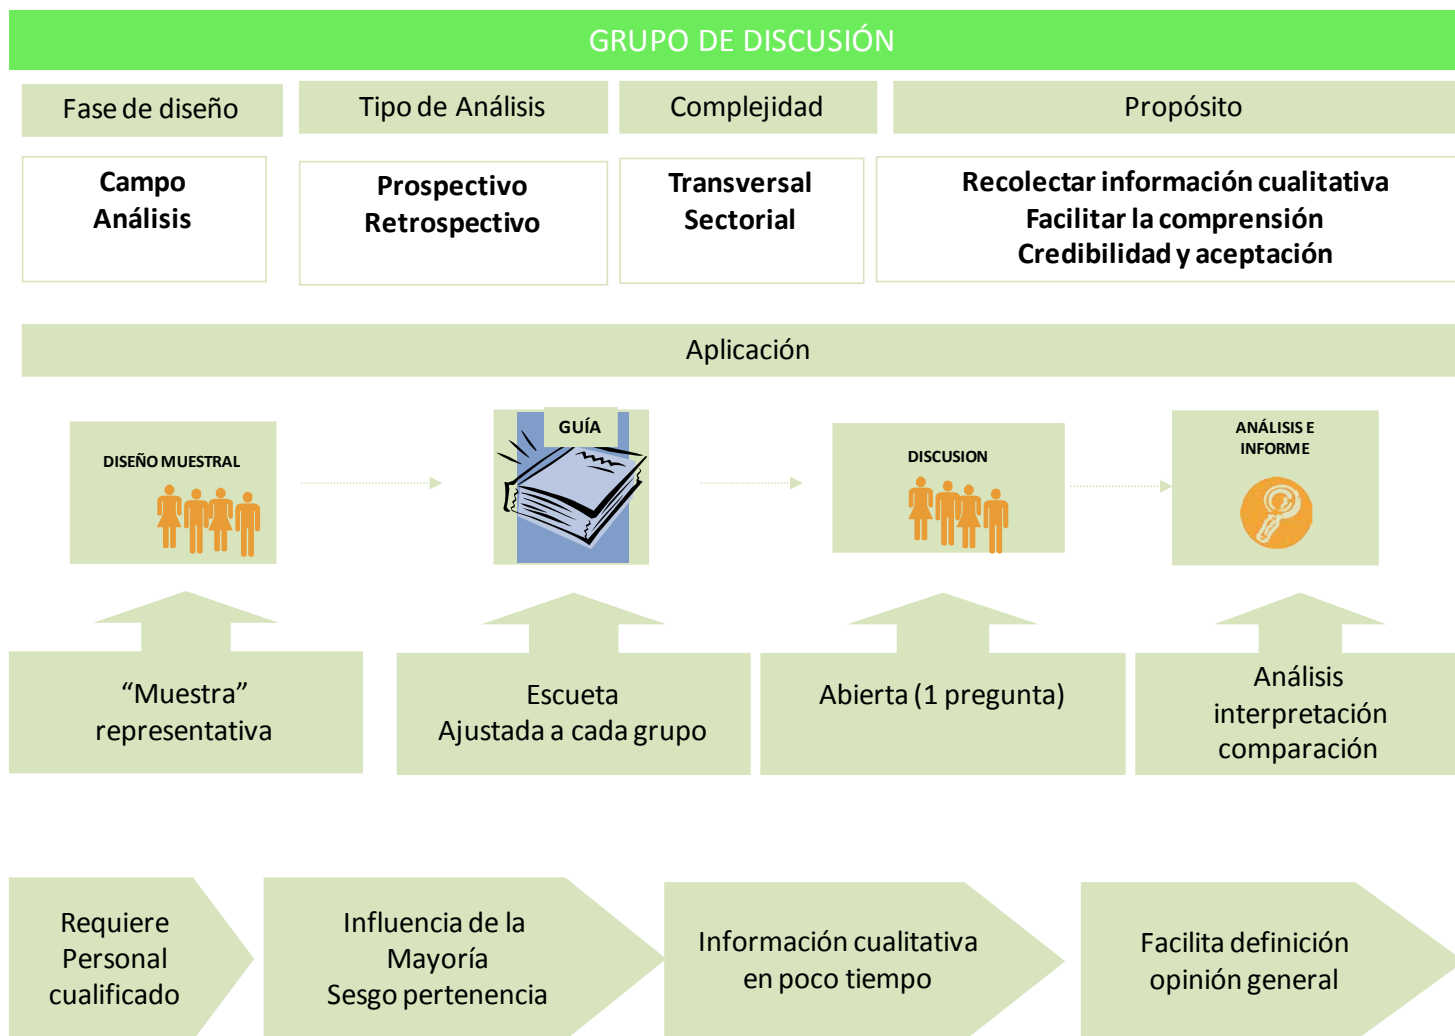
GRUPO DE DISCUSIÓN

Fase de diseño

Tipo de Análisis

Complejidad

Propósito

Campo
Análisis

Prospectivo
Retrospectivo

Transversal
Sectorial

Recolectar información cualitativa
Facilitar la comprensión
Credibilidad y aceptación

Aplicación

DISEÑO MUESTRAL

GUÍA

DISCUSION

ANÁLISIS E INFORME

“Muestra” representativa

Escueta
Ajustada a cada grupo

Abierta (1 pregunta)

Análisis
interpretación
comparación

Requiere
Personal
cualificado

Influencia de la
Mayoría
Sesgo pertenencia

Información cualitativa
en poco tiempo

Facilita definición
opinión general